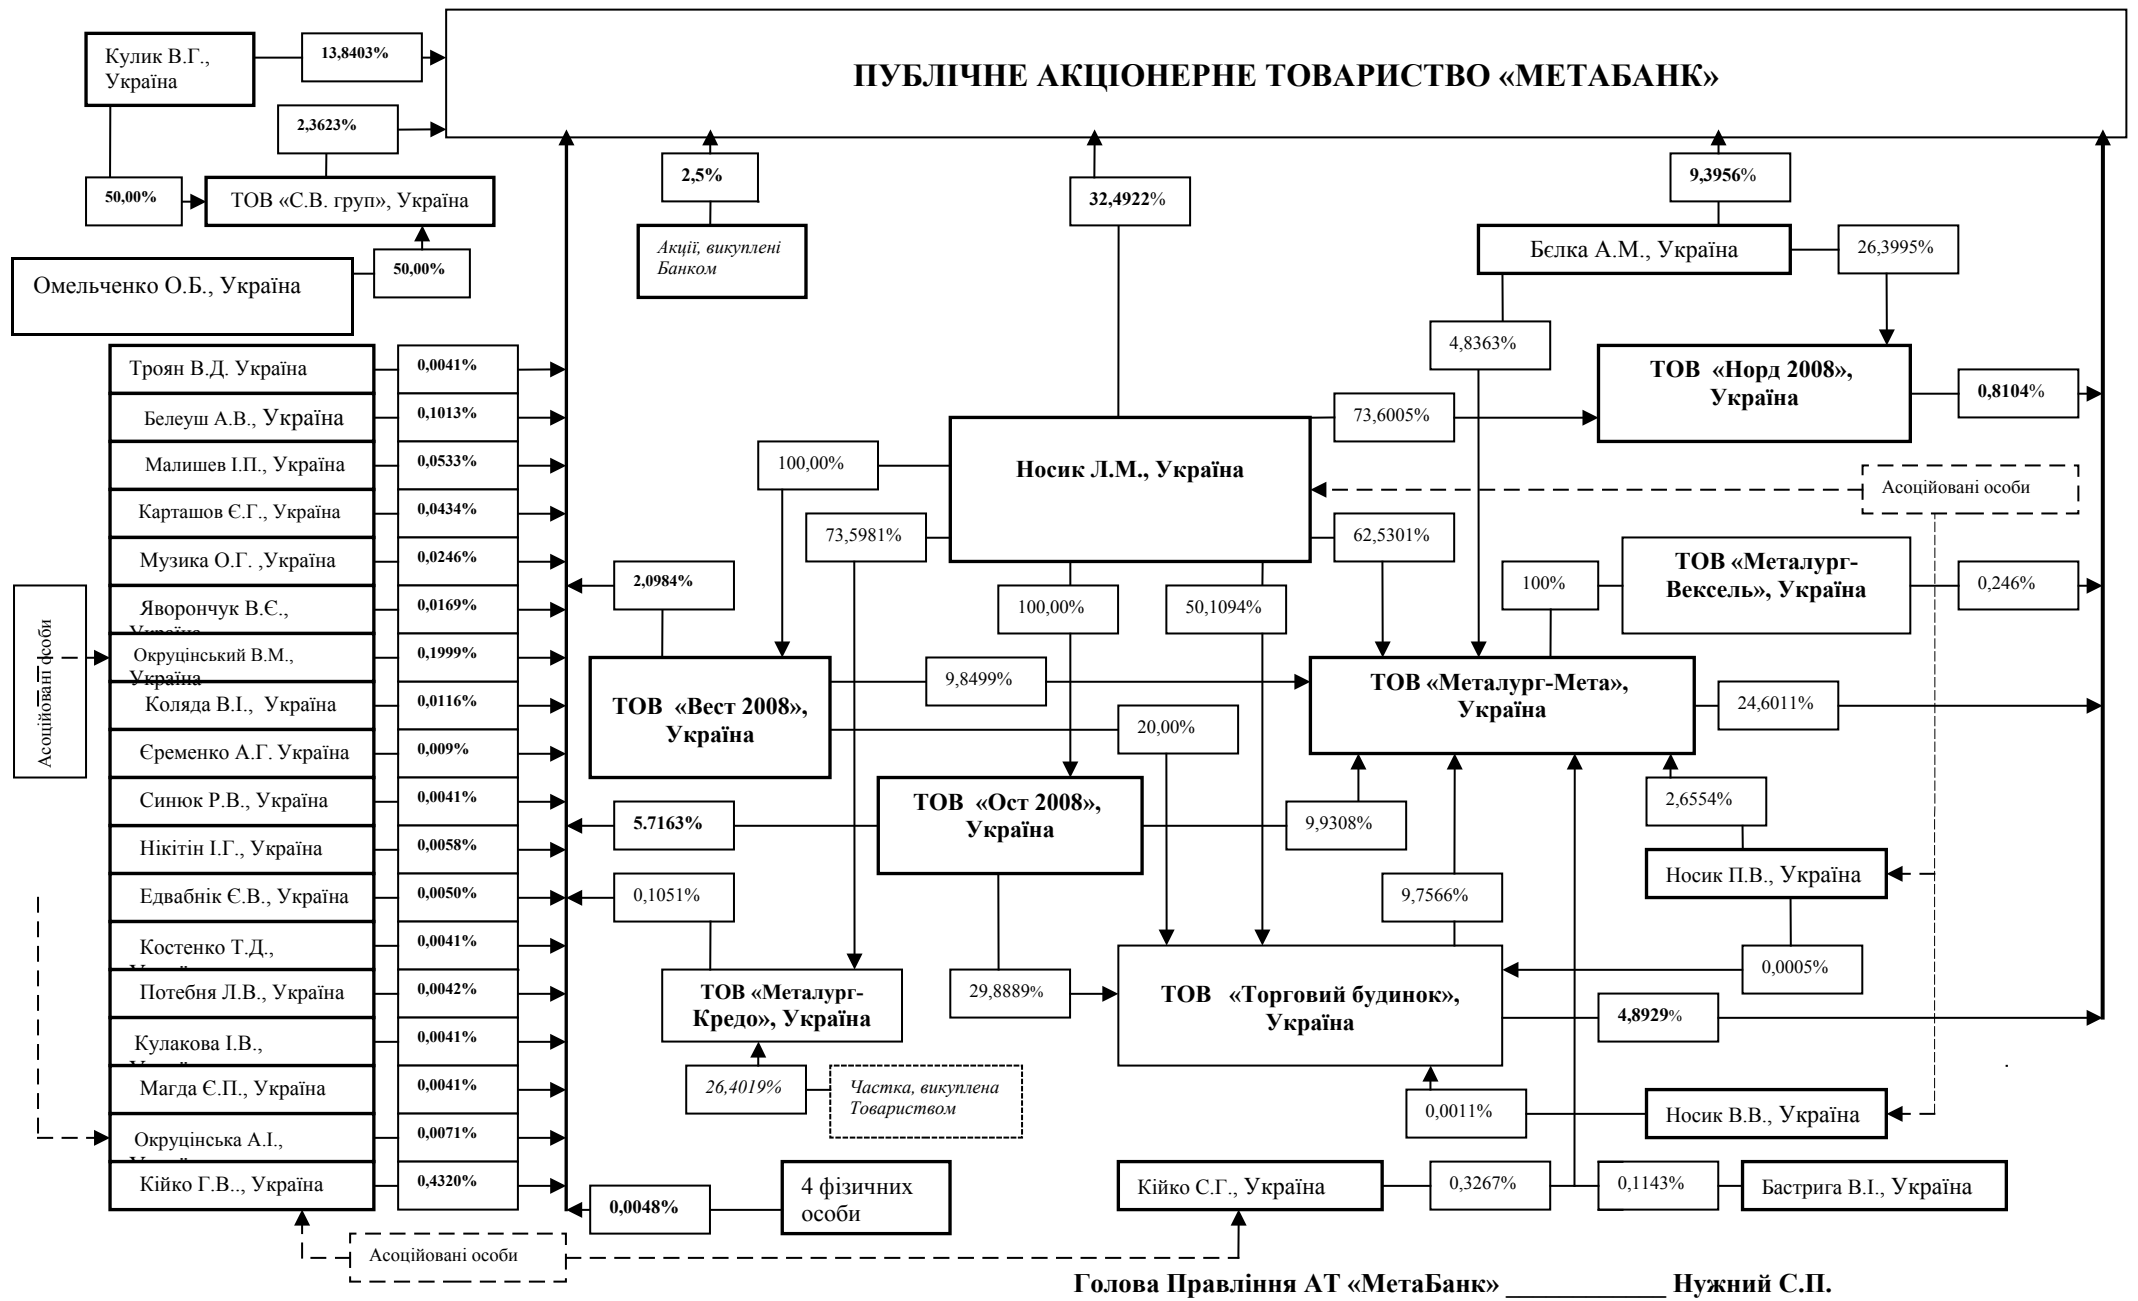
ПУБЛІЧНЕ АКЦІОНЕРНЕ ТОВАРИСТВО «МЕТАБАНК»

Кулик В.Г., Україна

13,8403%

2,3623%

50,00%

ТОВ «С.В. груп», Україна

50,00%

Омельченко О.Б., Україна

2,5%

Акції, викуплені Банком

32,4922%

9,3956%

Бєлка А.М., Україна

26,3995%

4,8363%

ТОВ «Норд 2008», Україна

0,8104%

Троян В.Д. Україна | 0,0041%
Белеуш А.В., Україна | 0,1013%
Малишев І.П., Україна | 0,0533%
Карташов Є.Г., Україна | 0,0434%
Музика О.Г. ,Україна | 0,0246%
Яворончук В.Є., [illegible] | 0,0169%
Окруцінський В.М., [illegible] | 0,1999%
Коляда В.І., Україна | 0,0116%
Єременко А.Г. Україна | 0,009%
Синюк Р.В., Україна | 0,0041%
Нікітін І.Г., Україна | 0,0058%
Едвабнік Є.В., Україна | 0,0050%
Костенко Т.Д., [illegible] | 0,0041%
Потебня Л.В., Україна | 0,0042%
Кулакова І.В., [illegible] | 0,0041%
Магда Є.П., Україна | 0,0041%
Окруцінська А.І., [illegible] | 0,0071%
Кійко Г.В., Україна | 0,4320%

Асоційовані особи

73,6005%

100,00%

Носик Л.М., Україна

Асоційовані особи

73,5981%

62,5301%

ТОВ «Металург-Вексель», Україна

100%

0,246%

2,0984%

100,00%

50,1094%

ТОВ «Вест 2008», Україна

9,8499%

ТОВ «Металург-Мета», Україна

24,6011%

20,00%

ТОВ «Ост 2008», Україна

5.7163%

9,9308%

2,6554%

Носик П.В., Україна

0,1051%

9,7566%

ТОВ «Металург-Кредо», Україна

29,8889%

ТОВ «Торговий будинок», Україна

0,0005%

4,8929%

26,4019%

Частка, викуплена Товариством

0,0011%

Носик В.В., Україна

0,0048%

4 фізичних особи

Кійко С.Г., Україна

0,3267%

0,1143%

Бастрига В.І., Україна

Асоційовані особи

Голова Правління АТ «МетаБанк» ____________ Нужний С.П.